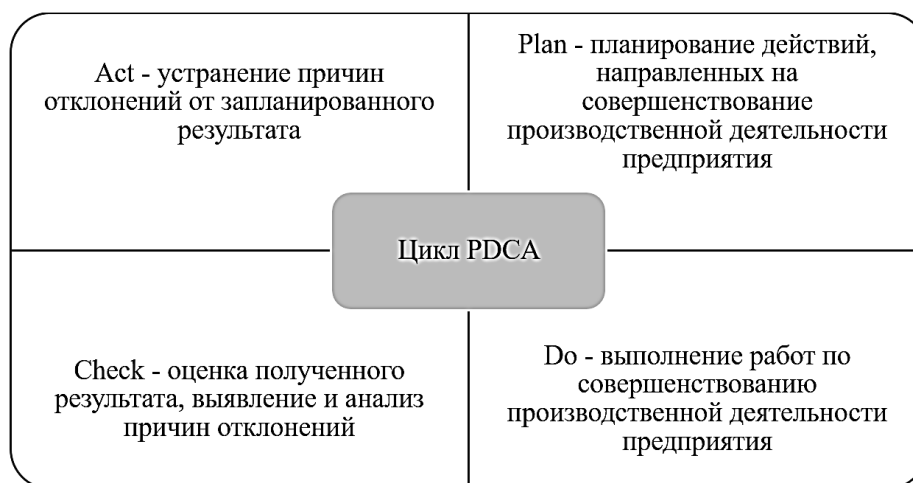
Act - устранение причин отклонений от запланированного результата

Plan - планирование действий, направленных на совершенствование производственной деятельности предприятия

Цикл PDCA

Check - оценка полученного результата, выявление и анализ причин отклонений

Do - выполнение работ по совершенствованию производственной деятельности предприятия